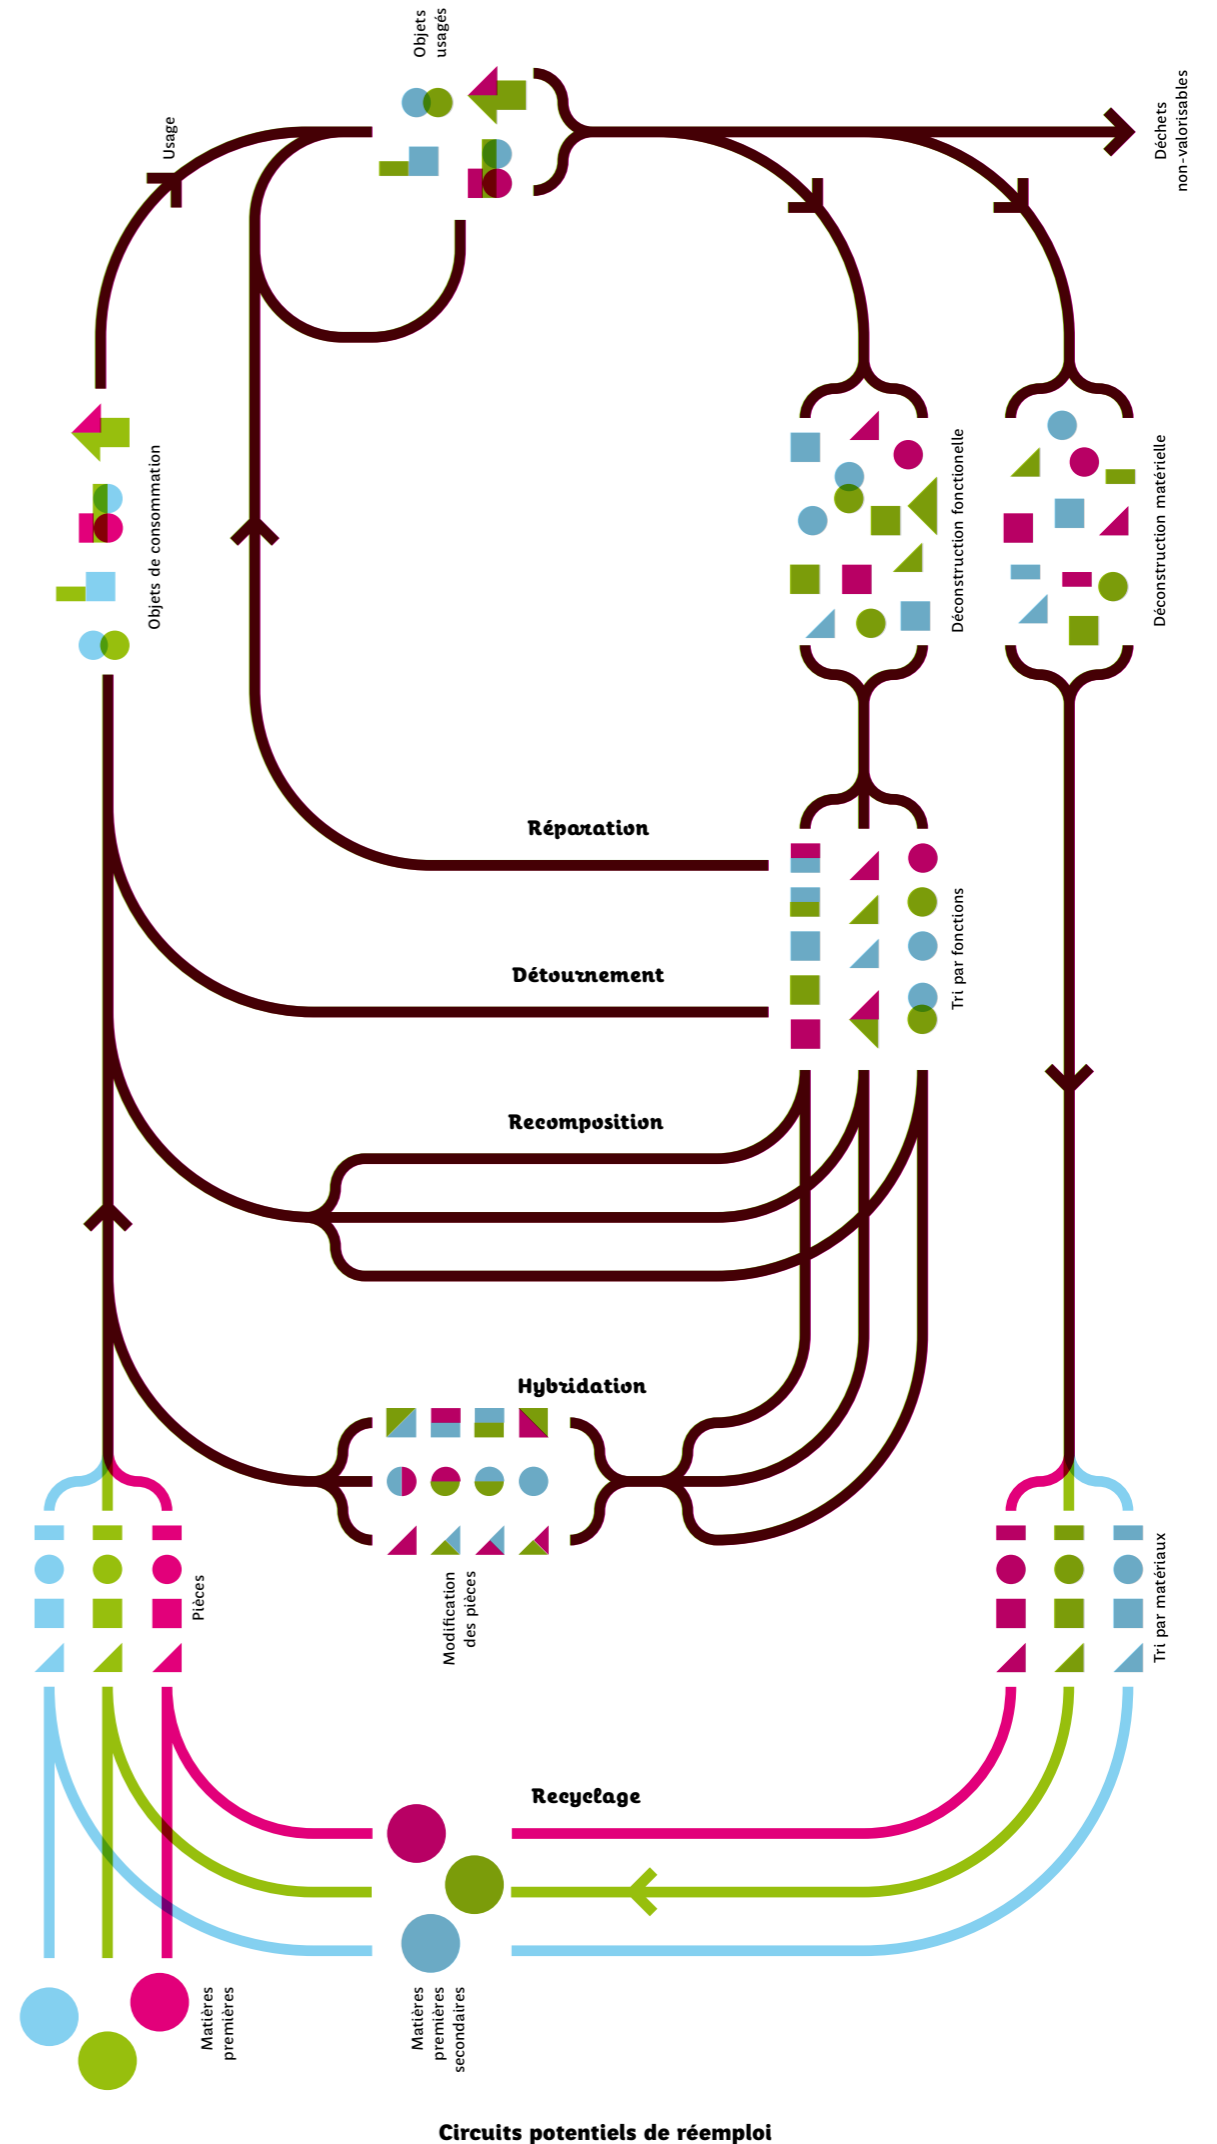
Objets usagés

Usage

Déchets non-valorisables

Objets de consommation

Déconstruction fonctionelle

Déconstruction matérielle

Réparation

Détournement

Tri par fonctions

Recomposition

Hybridation

Pièces

Modifcation des pièces

Tri par matériaux

Recyclage

Matières premières

Matières premières secondaires

Circuits potentiels de réemploi